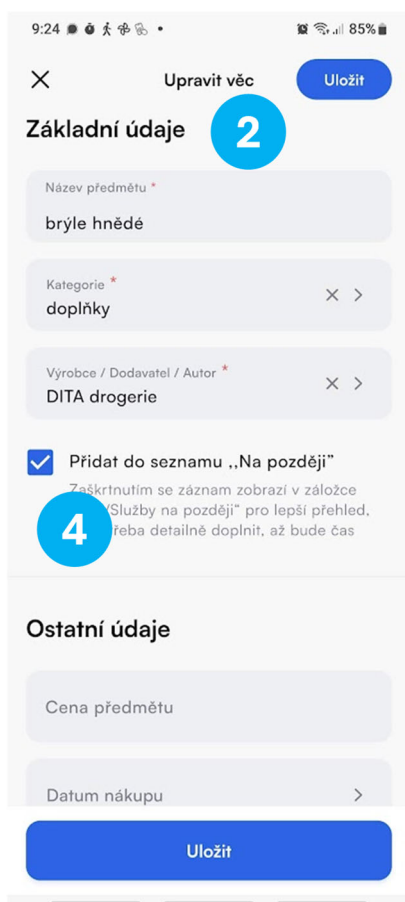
9:24 85%

Upravit věc

Uložit

Základní údaje

2

Název předmětu *

brýle hnědé

Kategorie *

doplňky

Výrobce / Dodavatel / Autor *

DITA drogerie

Přidat do seznamu ,,Na později"

Zaškrtnutím se záznam zobrazí v záložce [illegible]Služby na později" pro lepší přehled, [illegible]řeba detailně doplnit, až bude čas

4

Ostatní údaje

Cena předmětu

Datum nákupu

Uložit